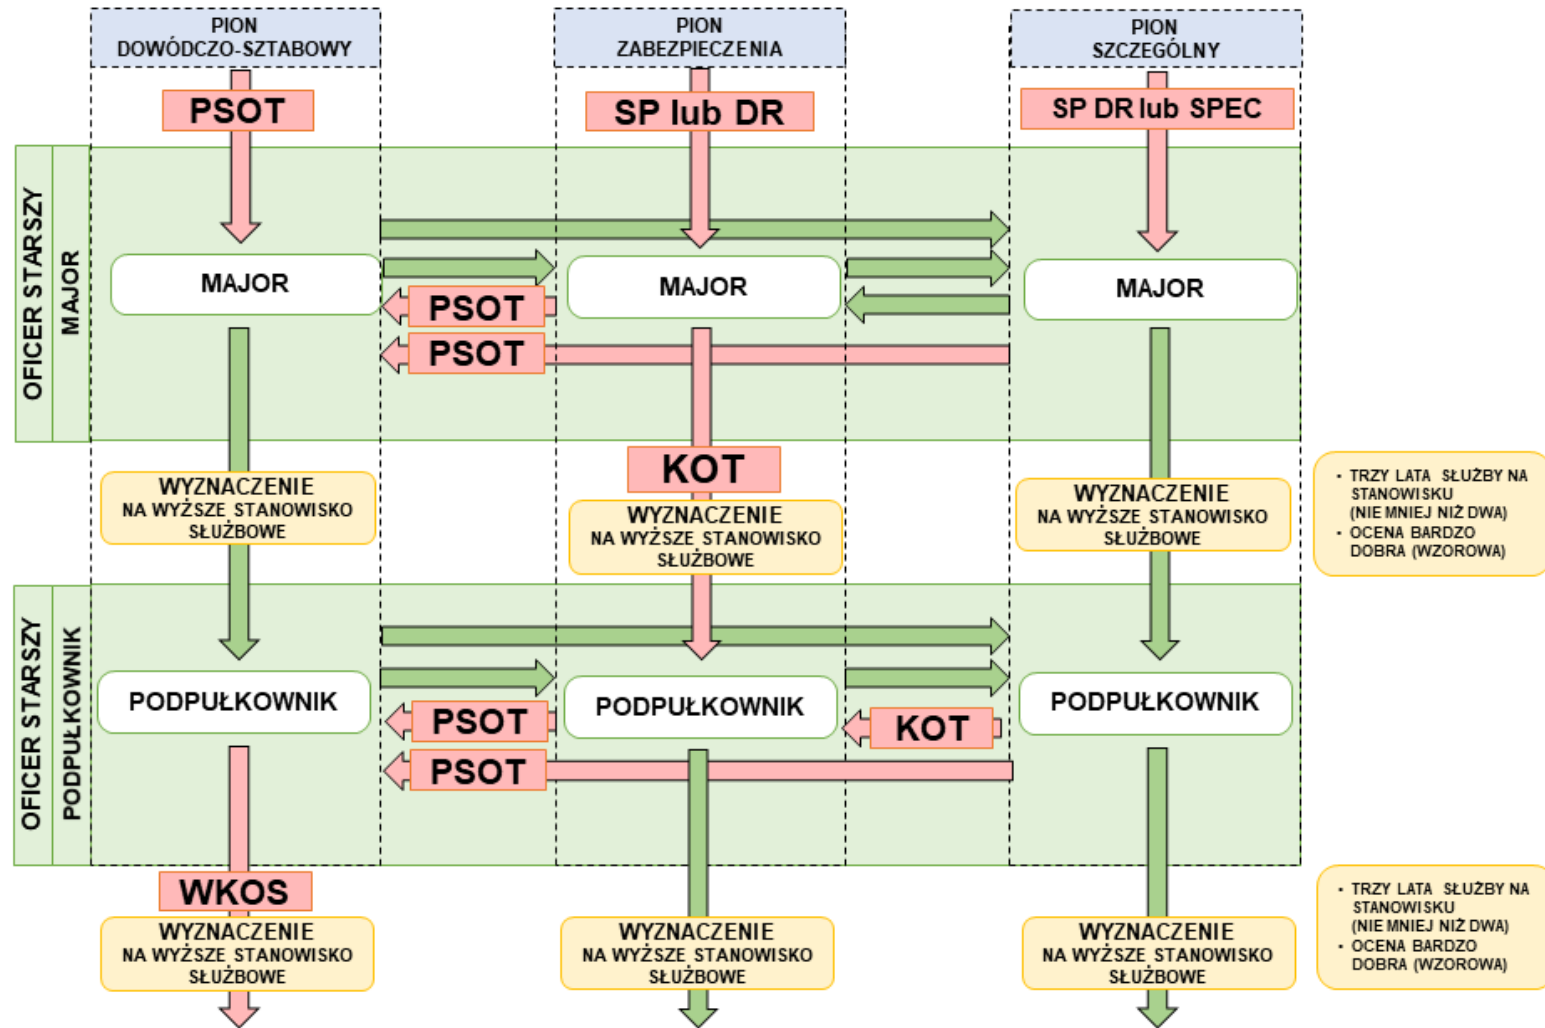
PION DOWÓDCZO-SZTABOWY

PION ZABEZPIECZENIA

PION SZCZEGÓLNY

PSOT

SP lub DR

SP DR lub SPEC

OFICER STARSZY

MAJOR

MAJOR

MAJOR

MAJOR

PSOT

PSOT

KOT

WYZNACZENIE NA WYŻSZE STANOWISKO SŁUŻBOWE

WYZNACZENIE NA WYŻSZE STANOWISKO SŁUŻBOWE

WYZNACZENIE NA WYŻSZE STANOWISKO SŁUŻBOWE

- TRZY LATA SŁUŻBY NA STANOWISKU (NIE MNIEJ NIŻ DWA)
- OCENA BARDZO DOBRA (WZOROWA)

OFICER STARSZY

PODPUŁKOWNIK

PODPUŁKOWNIK

PODPUŁKOWNIK

PODPUŁKOWNIK

PSOT

KOT

PSOT

WKOS

WYZNACZENIE NA WYŻSZE STANOWISKO SŁUŻBOWE

WYZNACZENIE NA WYŻSZE STANOWISKO SŁUŻBOWE

WYZNACZENIE NA WYŻSZE STANOWISKO SŁUŻBOWE

- TRZY LATA SŁUŻBY NA STANOWISKU (NIE MNIEJ NIŻ DWA)
- OCENA BARDZO DOBRA (WZOROWA)